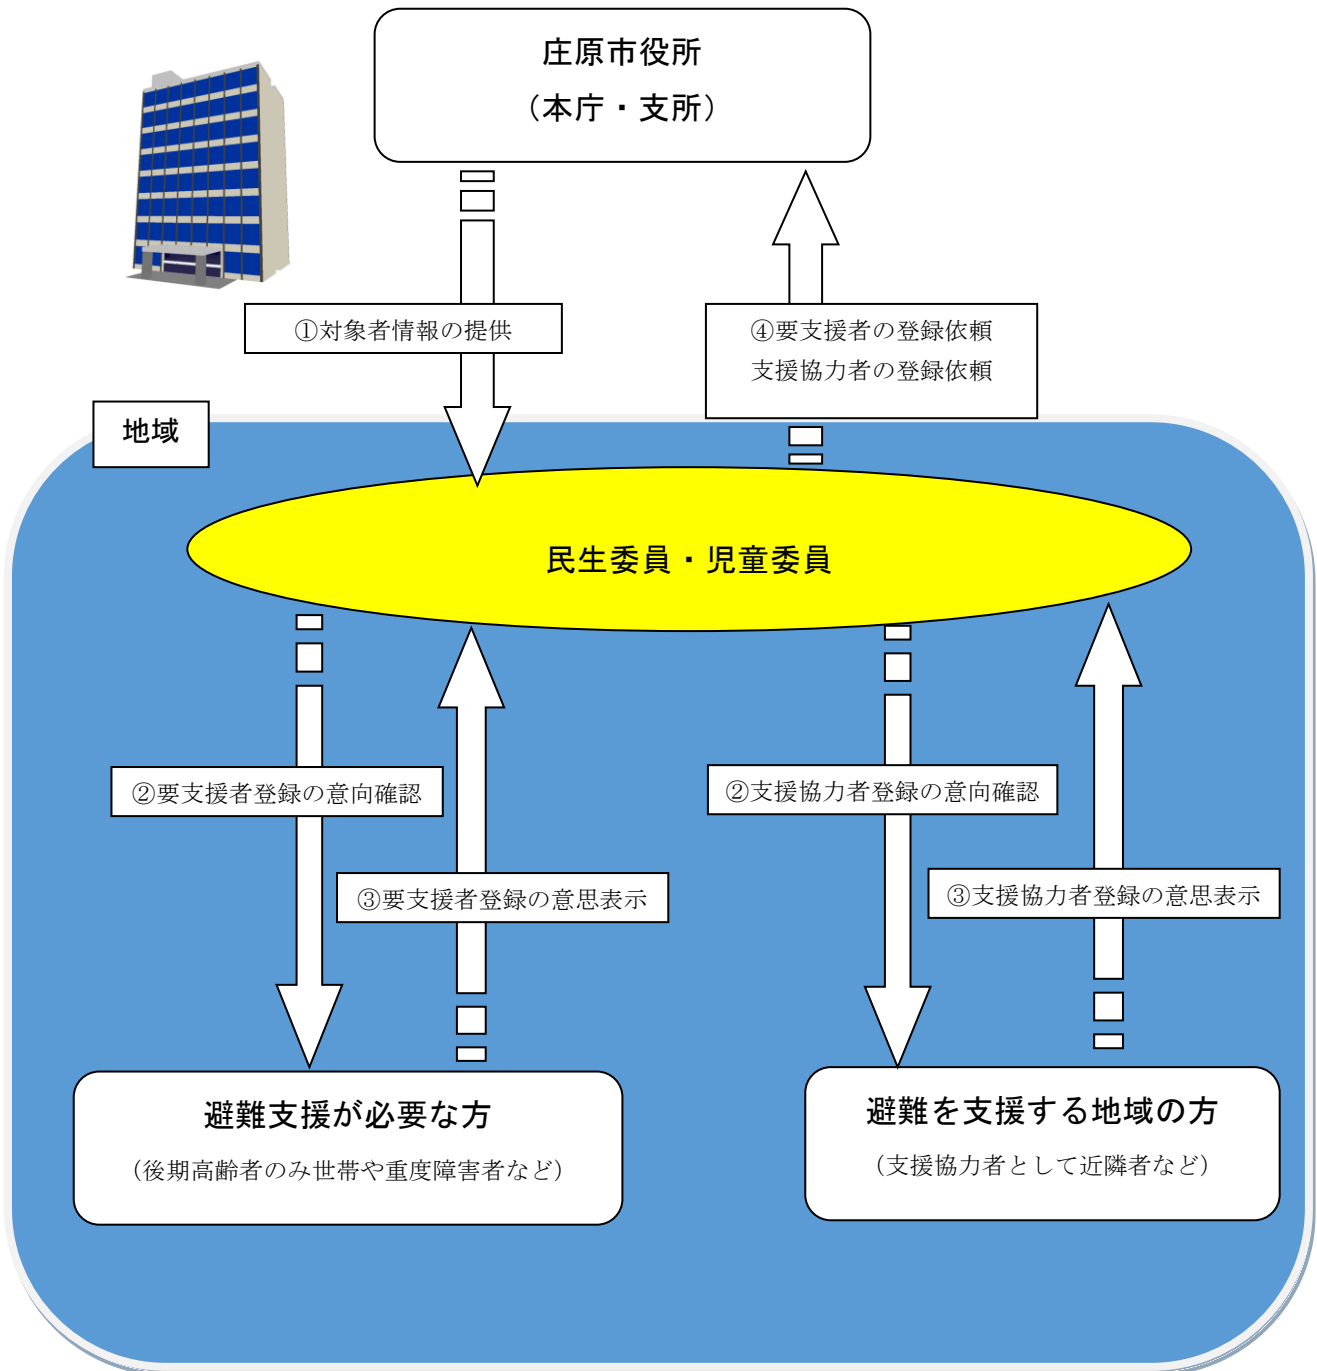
庄原市役所
（本庁・支所）

①対象者情報の提供

④要支援者の登録依頼
支援協力者の登録依頼

地域

民生委員・児童委員

②要支援者登録の意向確認

③要支援者登録の意思表示

②支援協力者登録の意向確認

③支援協力者登録の意思表示

避難支援が必要な方
（後期高齢者のみ世帯や重度障害者など）

避難を支援する地域の方
（支援協力者として近隣者など）